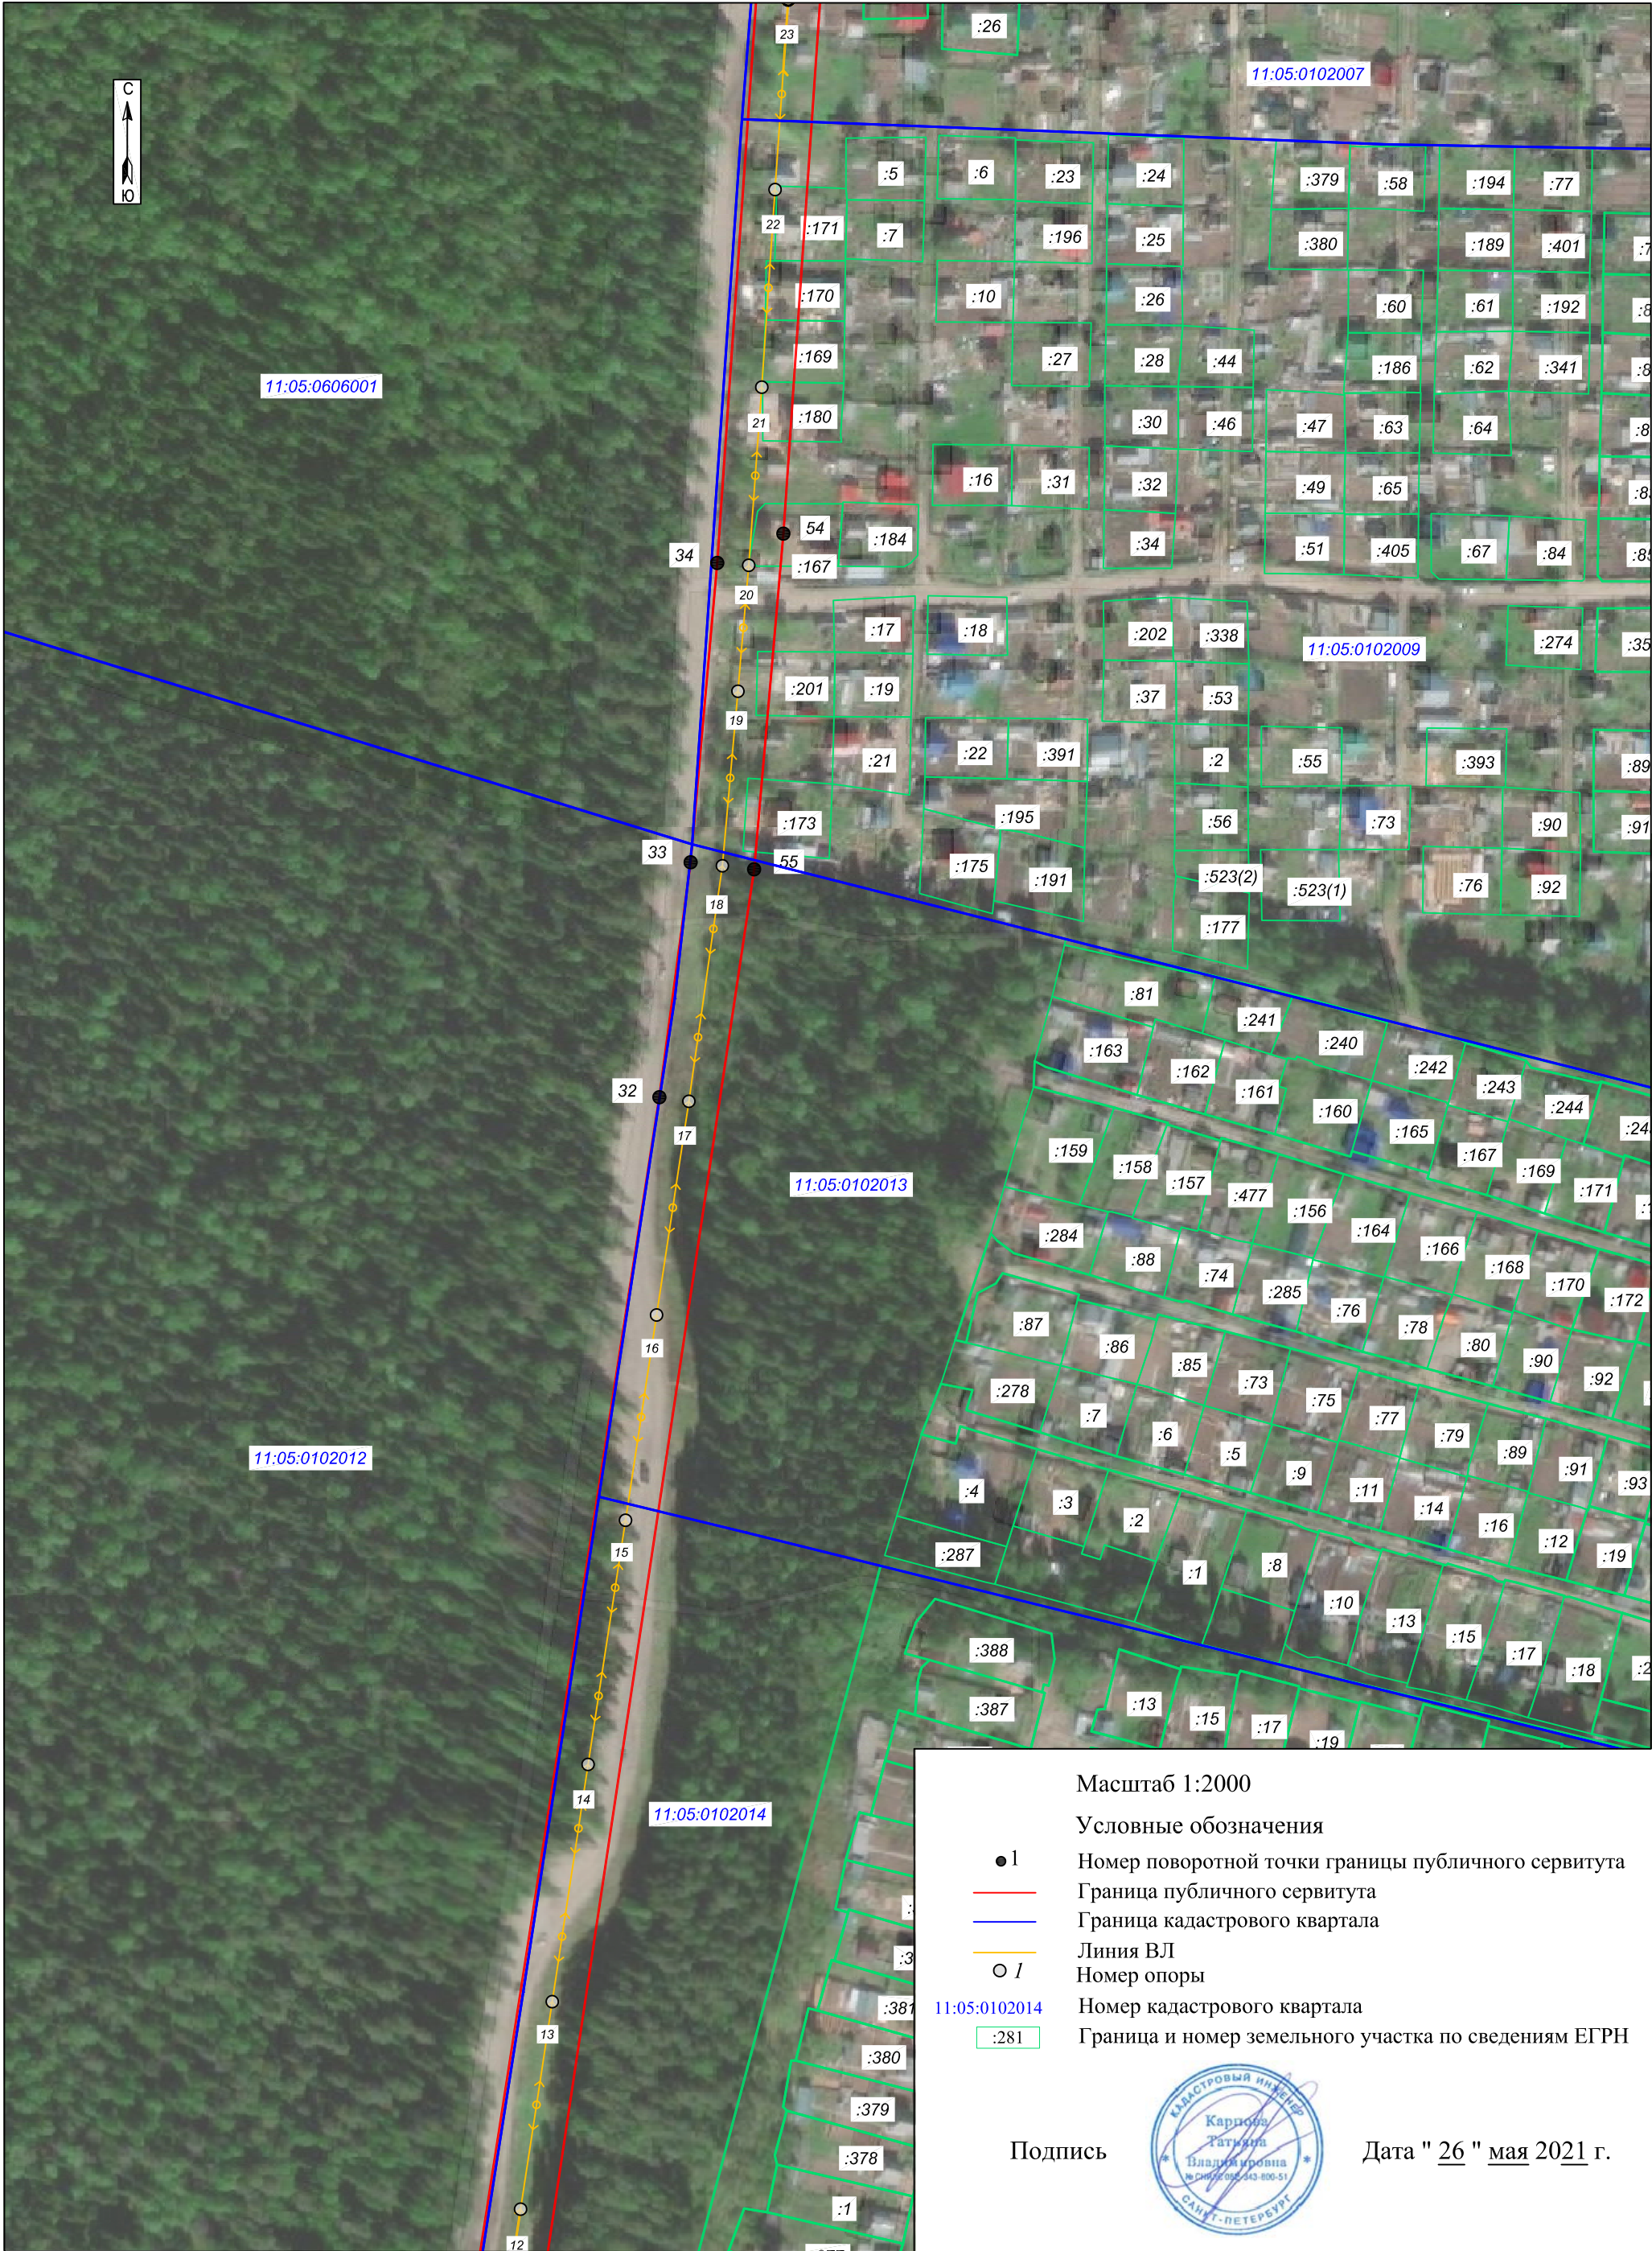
С
Ю

:26
11:05:0102007
23
:5 :6 :23 :24 :379 :58 :194 :77
22 :171 :7 :196 :25 :380 :189 :401
:170 :10 :26 :60 :61 :192
:169 :27 :28 :44 :186 :62 :341
11:05:0606001
21 :180 :30 :46 :47 :63 :64
:16 :31 :32 :49 :65
54 :184 :34 :51 :405 :67 :84
34 20 :167
:17 :18 :202 :338 11:05:0102009 :274 :35
:201 :19 :37 :53
19 :21 :22 :391 :2 :55 :393 :89
:173 :195 :56 :73 :90 :91
33 55 :175 :191 :523(2) :523(1) :76 :92
18 :177
:81 :241
:163 :162 :240 :242
32 17 :161 :160 :243 :244 :24
:165 :167
11:05:0102013 :159 :158 :157 :477 :156 :169 :171
:284 :164 :166
:88 :74 :285 :168 :170 :172
16 :87 :86 :76 :78
:85 :80 :90 :92
:278 :73 :75
:7 :77 :79
11:05:0102012 :6 :5 :9 :89 :91 :93
:4 :3 :11 :14 :16
15 :2 :12 :19
:287 :1 :8 :10 :13
:15 :17 :18 :2
:388
:387 :13 :15 :17 :19
14 11:05:0102014
:3
13 :381
:380
:379
:378
:1
12

Масштаб 1:2000
Условные обозначения
1 Номер поворотной точки границы публичного сервитута
Граница публичного сервитута
Граница кадастрового квартала
Линия ВЛ
1 Номер опоры
11:05:0102014 Номер кадастрового квартала
:281 Граница и номер земельного участка по сведениям ЕГРН

Подпись
КАДАСТРОВЫЙ ИНЖЕНЕР Карпова Татьяна Владимировна САНКТ-ПЕТЕРБУРГ
Дата " 26 " мая 2021 г.